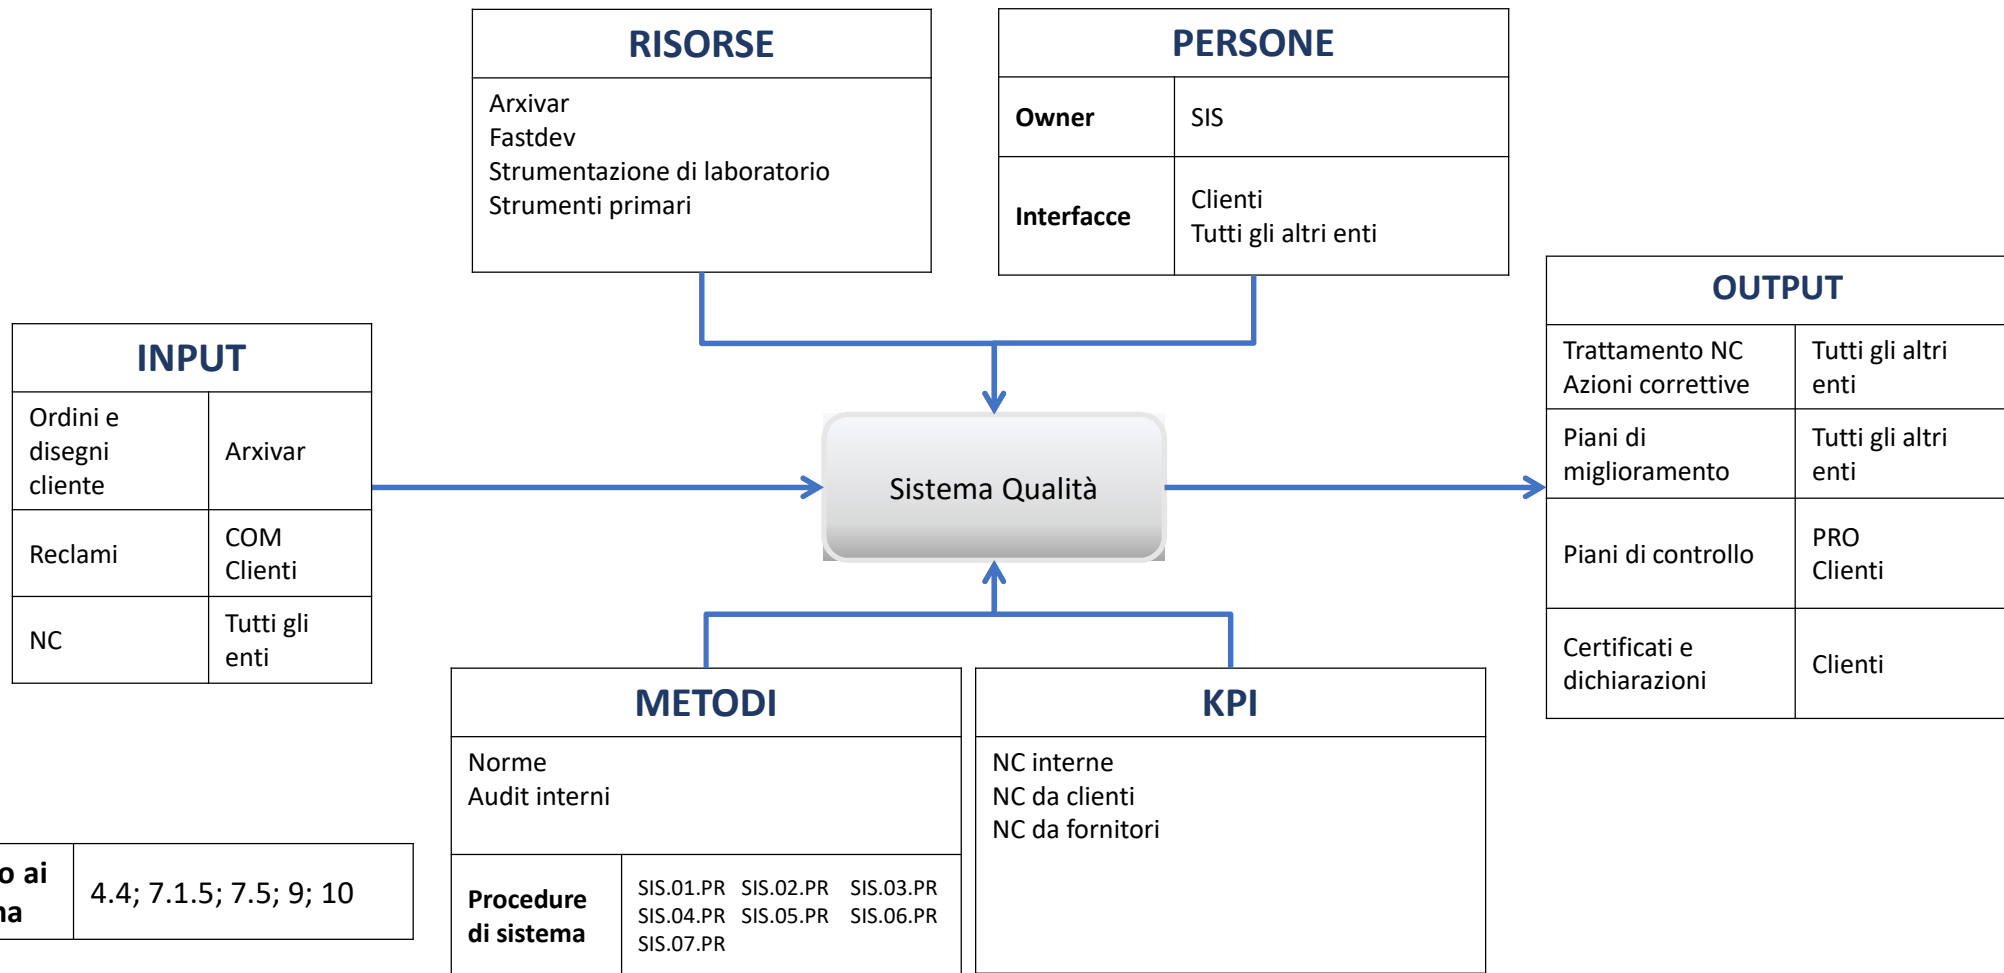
RISORSE

Arxivar
Fastdev
Strumentazione di laboratorio
Strumenti primari

PERSONE

| Owner | SIS |
|---|---|
| Interfacce | Clienti<br>Tutti gli altri enti |

INPUT

| Ordini e disegni cliente | Arxivar |
|---|---|
| Reclami | COM<br>Clienti |
| NC | Tutti gli enti |

Sistema Qualità

OUTPUT

| Trattamento NC<br>Azioni correttive | Tutti gli altri enti |
|---|---|
| Piani di miglioramento | Tutti gli altri enti |
| Piani di controllo | PRO<br>Clienti |
| Certificati e dichiarazioni | Clienti |

| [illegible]o ai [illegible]na | 4.4; 7.1.5; 7.5; 9; 10 |
|---|---|

METODI

Norme
Audit interni

| Procedure di sistema | SIS.01.PR SIS.02.PR SIS.03.PR SIS.04.PR SIS.05.PR SIS.06.PR SIS.07.PR |
|---|---|

KPI

NC interne
NC da clienti
NC da fornitori